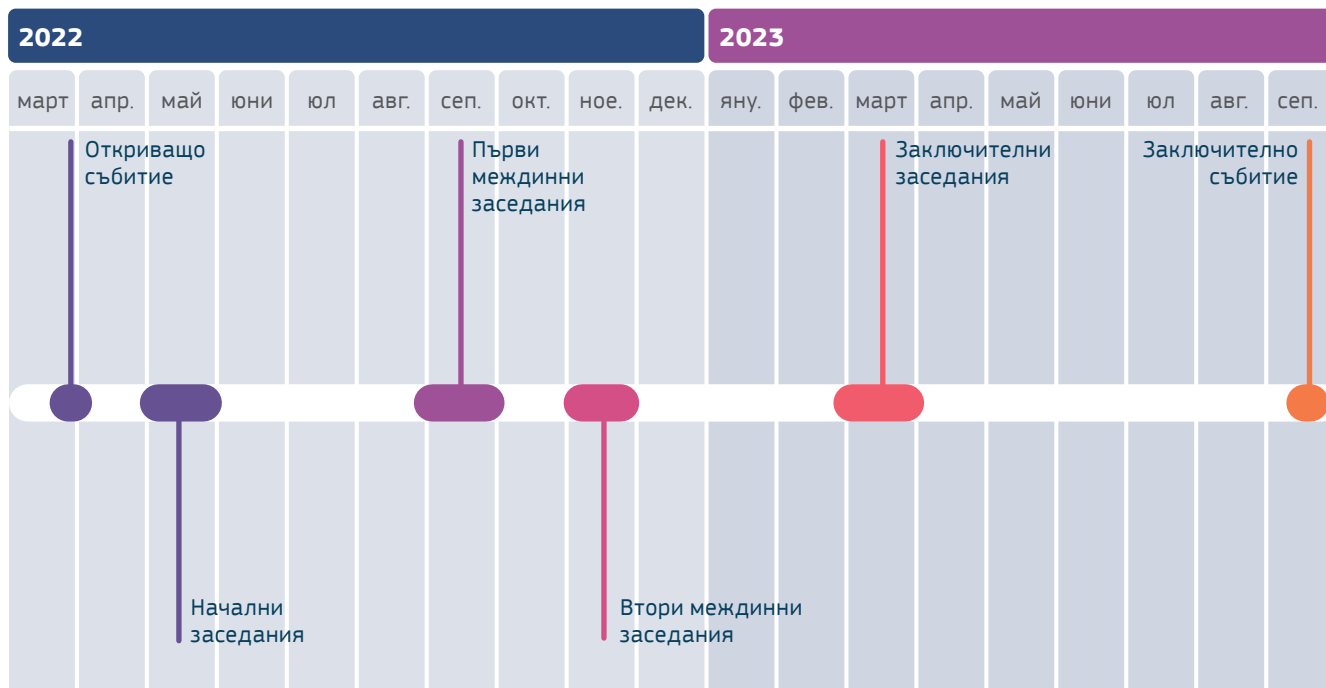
2022

2023

| март | апр. | май | юни | юл | авг. | сеп. | окт. | ное. | дек. | яну. | фев. | март | апр. | май | юни | юл | авг. | сеп. |
|---|---|---|---|---|---|---|---|---|---|---|---|---|---|---|---|---|---|---|

Откриващо събитие

Първи междинни заседания

Заключителни заседания

Заключително събитие

Начални заседания

Втори междинни заседания